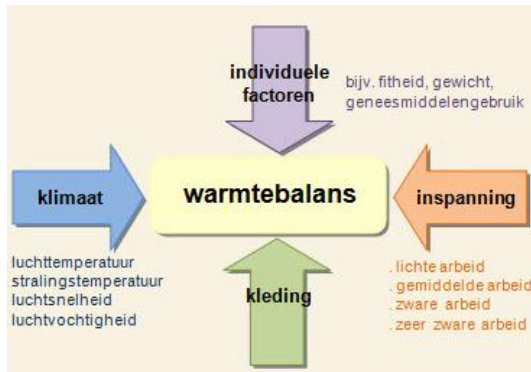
individuele factoren

bijv. fitheid, gewicht, geneesmiddelengebruik

klimaat

warmtebalans

inspanning

luchttemperatuur
stralingstemperatuur
luchtsnelheid
luchtvochtigheid

kleding

. lichte arbeid
. gemiddelde arbeid
. zware arbeid
. zeer zware arbeid